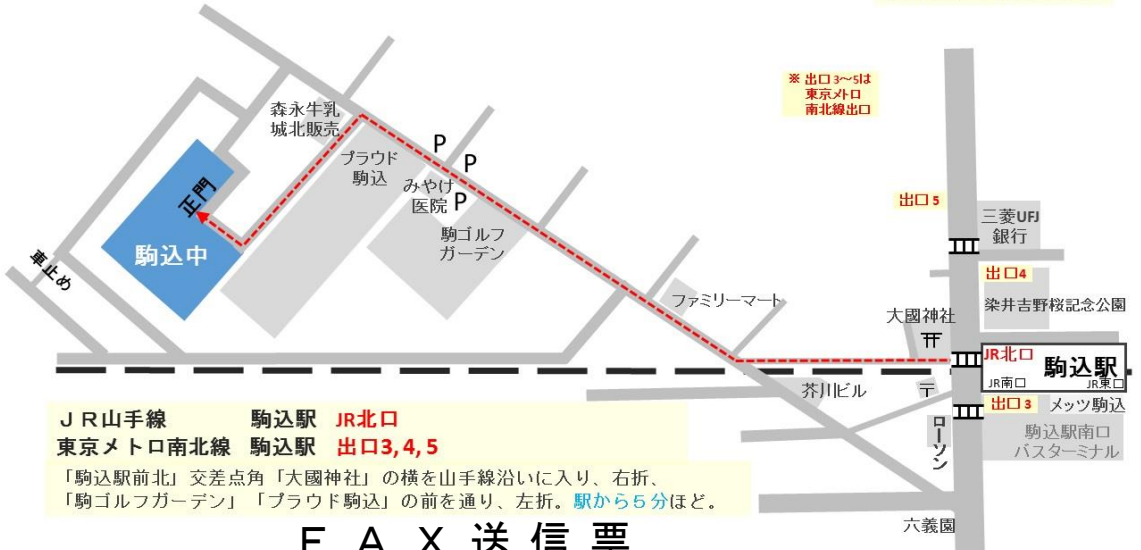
※ 出口3～5は
東京メトロ
南北線出口

森永牛乳
城北販売

P
P
P

プラウド
駒込

みやけ
医院

正門

駒込中

車止め

駒ゴルフ
ガーデン

ファミリーマート

出口５

三菱UFJ
銀行

出口4

染井吉野桜記念公園

大國神社

JR北口

駒込駅

JR南口

JR東口

芥川ビル

出口３

メッツ駒込

ローソン

駒込駅南口
バスターミナル

六義園

ＪＲ山手線　駒込駅　JR北口
東京メトロ南北線　駒込駅　出口3, 4, 5

「駒込駅前北」交差点角「大國神社」の横を山手線沿いに入り、右折、
「駒ゴルフガーデン」「プラウド駒込」の前を通り、左折。駅から５分ほど。

ＦＡＸ送信票